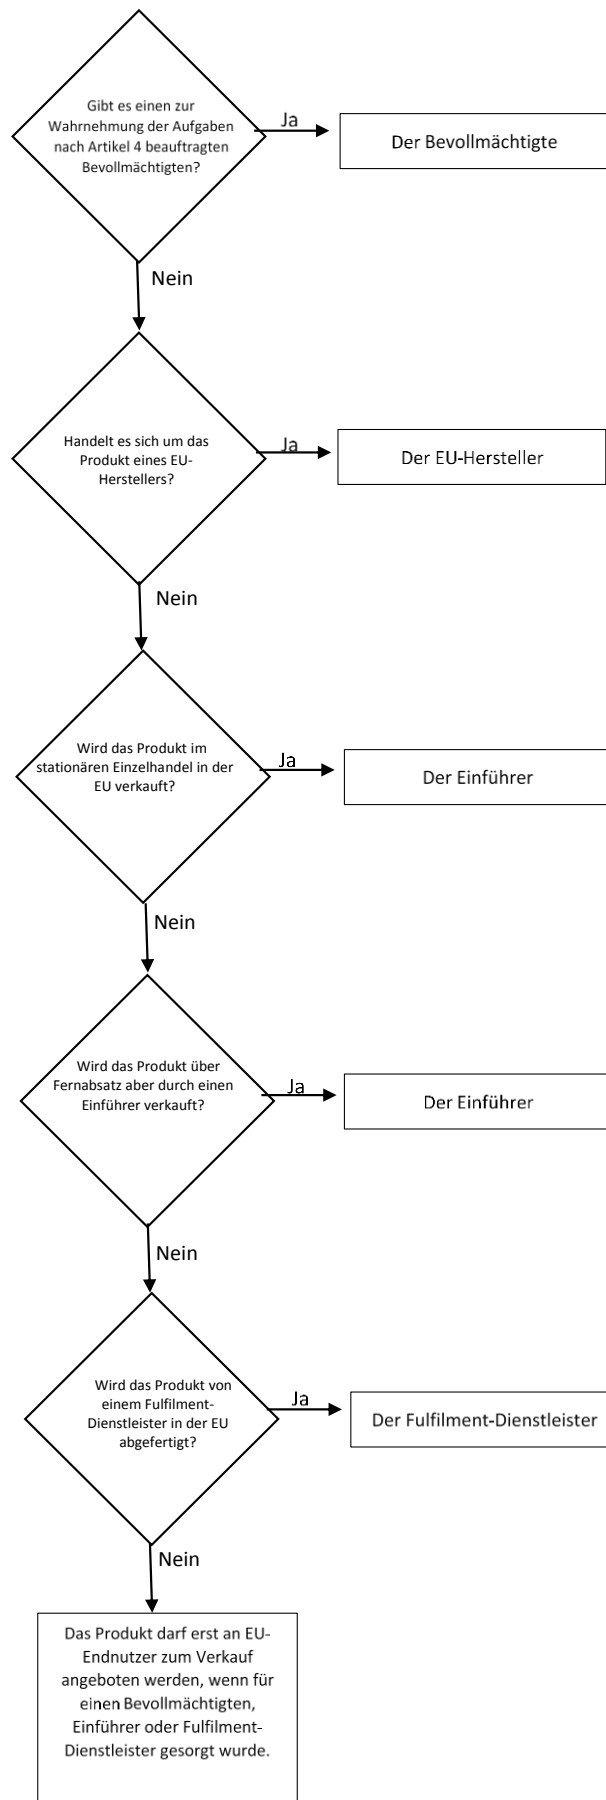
Gibt es einen zur Wahrnehmung der Aufgaben nach Artikel 4 beauftragten Bevollmächtigten?

Ja

Der Bevollmächtigte

Nein

Handelt es sich um das Produkt eines EU-Herstellers?

Ja

Der EU-Hersteller

Nein

Wird das Produkt im stationären Einzelhandel in der EU verkauft?

Ja

Der Einführer

Nein

Wird das Produkt über Fernabsatz aber durch einen Einführer verkauft?

Ja

Der Einführer

Nein

Wird das Produkt von einem Fulfilment-Dienstleister in der EU abgefertigt?

Ja

Der Fulfilment-Dienstleister

Nein

Das Produkt darf erst an EU-Endnutzer zum Verkauf angeboten werden, wenn für einen Bevollmächtigten, Einführer oder Fulfilment-Dienstleister gesorgt wurde.